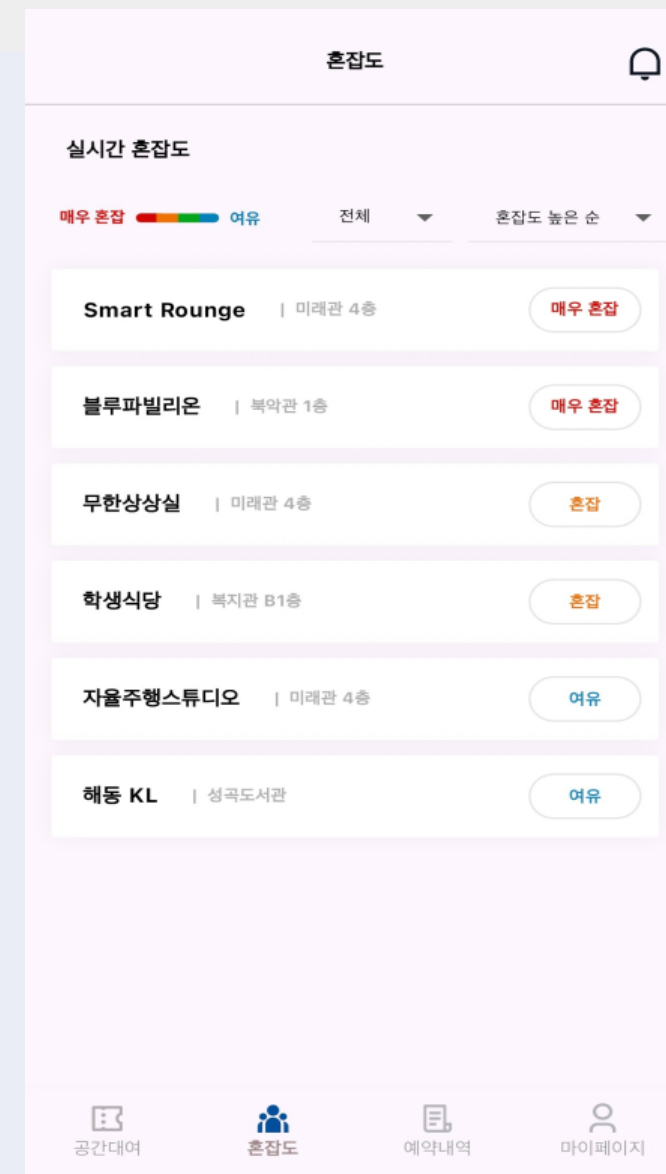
혼잡도

실시간 혼잡도

매우 혼잡 여유 전체 혼잡도 높은 순

Smart Rounge | 미래관 4층 매우 혼잡

블루파빌리온 | 복악관 1층 매우 혼잡

무한상상실 | 미래관 4층 혼잡

학생식당 | 복지관 B1층 혼잡

자율주행스튜디오 | 미래관 4층 여유

해동 KL | 성곡도서관 여유

공간대여 혼잡도 예약내역 마이페이지